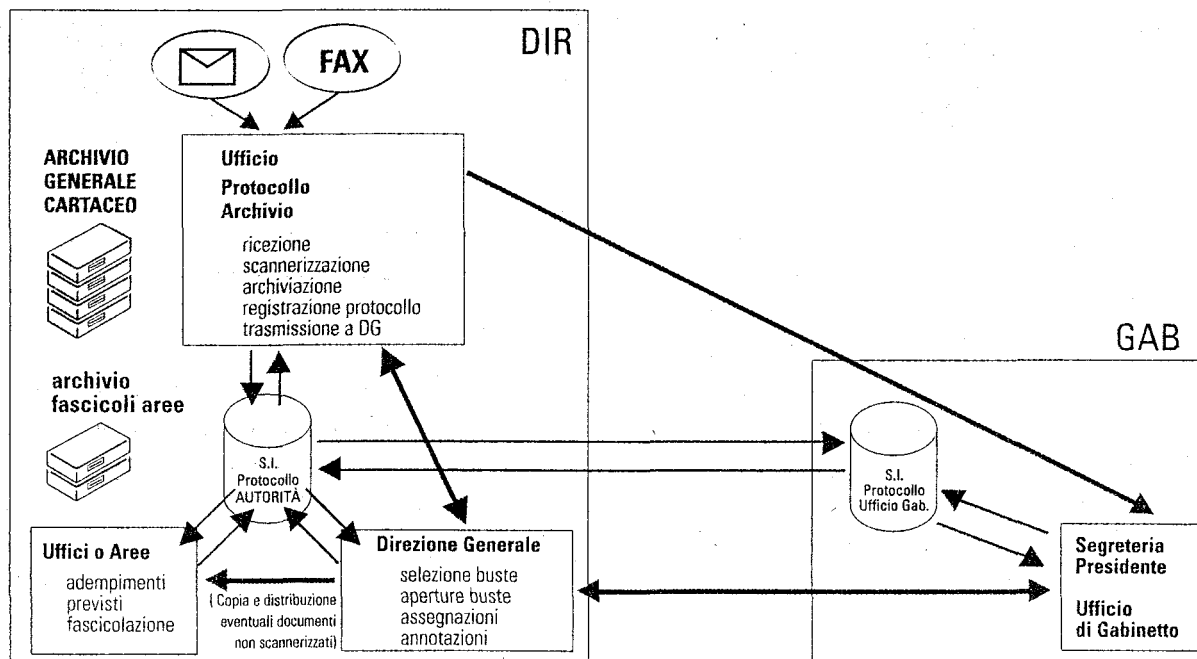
DIR

FAX

ARCHIVIO GENERALE CARTACEO

Ufficio
Protocollo
Archivio

ricezione
scannerizzazione
archiviazione
registrazione protocollo
trasmissione a DG

archivio fascicoli aree

S.I. Protocollo AUTORITÀ

GAB

S.I. Protocollo Ufficio Gab.

Uffici o Aree

adempimenti
previsti
fascicolazione

( Copia e distribuzione eventuali documenti non scannerizzati)

Direzione Generale

selezione buste
aperture buste
assegnazioni
annotazioni

Segreteria Presidente

Ufficio di Gabinetto